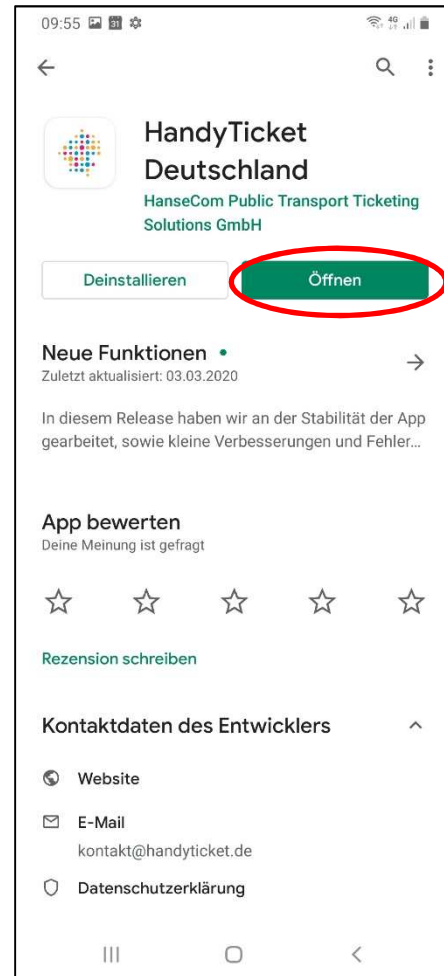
09:55

HandyTicket Deutschland
HanseCom Public Transport Ticketing Solutions GmbH

Deinstallieren
Öffnen

Neue Funktionen •
Zuletzt aktualisiert: 03.03.2020

In diesem Release haben wir an der Stabilität der App gearbeitet, sowie kleine Verbesserungen und Fehler...

App bewerten
Deine Meinung ist gefragt

Rezension schreiben

Kontaktdaten des Entwicklers

Website

E-Mail
kontakt@handyticket.de

Datenschutzerklärung